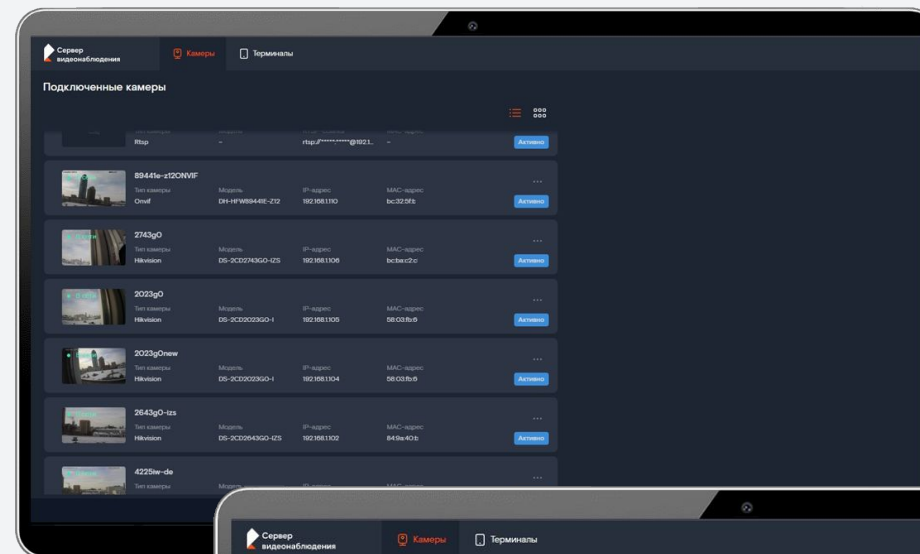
Сервер видеонаблюдения

Камеры

Терминалы

Подключенные камеры

Тип камеры
Rtsp

Модель
-

IP-адрес
rtsp://*********@1921...

MAC-адрес
-

Активно

89441e-z12ONVIF

Тип камеры
Onvif

Модель
DH-HFW8941E-Z12

IP-адрес
192.168.1.110

MAC-адрес
bc:32:5f:t:

Активно

2743gO

Тип камеры
Hikvision

Модель
DS-2CD2743GO-IZS

IP-адрес
192.168.1.108

MAC-адрес
bc:ba:c2:c

Активно

2023gO

Тип камеры
Hikvision

Модель
DS-2CD2023GO-I

IP-адрес
192.168.1.105

MAC-адрес
58:03:fb:6

Активно

2023gOnew

Тип камеры
Hikvision

Модель
DS-2CD2023GO-I

IP-адрес
192.168.1.104

MAC-адрес
58:03:fb:6

Активно

2643gO-izs

Тип камеры
Hikvision

Модель
DS-2CD2643GO-IZS

IP-адрес
192.168.1.102

MAC-адрес
84:9a:40:b

Активно

4225iw-de

Тип камеры

Сервер видеонаблюдения

Камеры

Терминалы